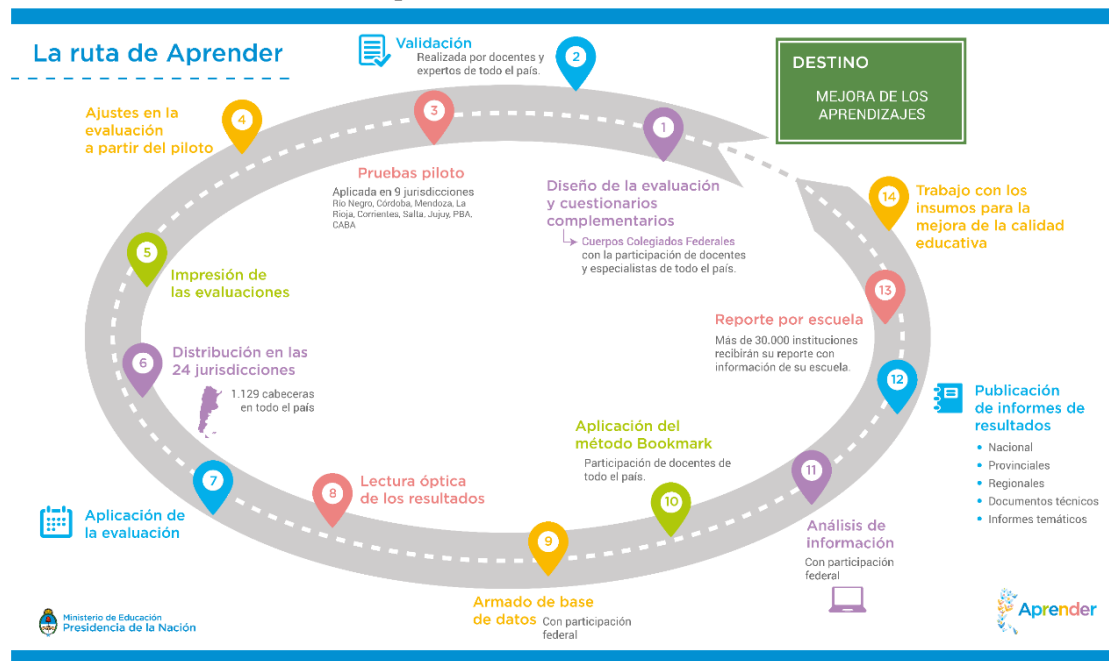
La ruta de Aprender

Validación
Realizada por docentes y expertos de todo el país.

2

DESTINO

MEJORA DE LOS APRENDIZAJES

4

Ajustes en la evaluación a partir del piloto

3

Pruebas piloto
Aplicada en 9 jurisdicciones
Río Negro, Córdoba, Mendoza, La Rioja, Corrientes, Salta, Jujuy, PBA, CABA

1

Diseño de la evaluación y cuestionarios complementarios
Cuerpos Colegiados Federales con la participación de docentes y especialistas de todo el país.

14

Trabajo con los insumos para la mejora de la calidad educativa

5

Impresión de las evaluaciones

13

Reporte por escuela
Más de 30.000 instituciones recibirán su reporte con información de su escuela.

6

Distribución en las 24 jurisdicciones
1.129 cabeceras en todo el país

12

Publicación de informes de resultados
• Nacional
• Provinciales
• Regionales
• Documentos técnicos
• Informes temáticos

Aplicación del método Bookmark
Participación de docentes de todo el país.

11

7

8

Lectura óptica de los resultados

10

Aplicación de la evaluación

9

Análisis de información
Con participación federal

Armado de base de datos
Con participación federal

Ministerio de Educación
Presidencia de la Nación

Aprender